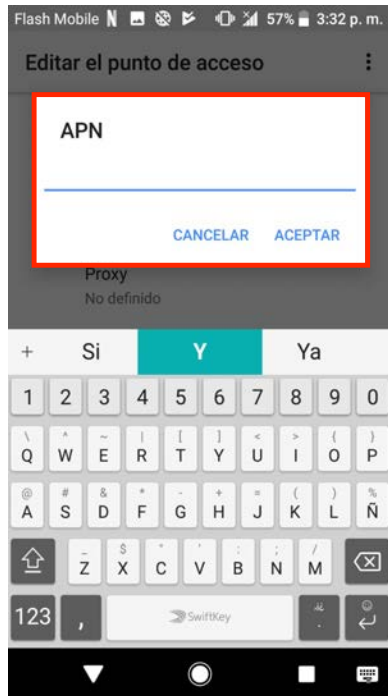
Flash Mobile 57% 3:32 p. m.

Editar el punto de acceso

APN

CANCELAR ACEPTAR

Proxy
No definido

+ Si Y Ya

1 2 3 4 5 6 7 8 9 0

Q W E R T Y U I O P

A S D F G H J K L Ñ

Z X C V B N M

123 , SwiftKey .